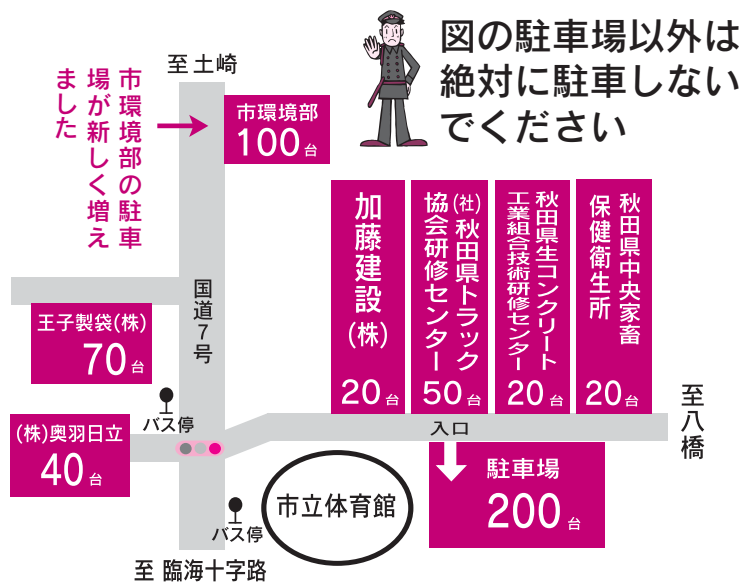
図の駐車場以外は絶対に駐車しないでください

市環境部の駐車場が新しく増えました

至土崎

市環境部
100台

加藤建設(株)
20台

(社)秋田県トラック協会研修センター
50台

秋田県生コンクリート工業組合技術研修センター
20台

秋田県中央家畜保健衛生所
20台

国道7号

王子製袋(株)
70台

バス停

(株)奥羽日立
40台

入口

至八橋

駐車場
200台

市立体育館

バス停

至 臨海十字路